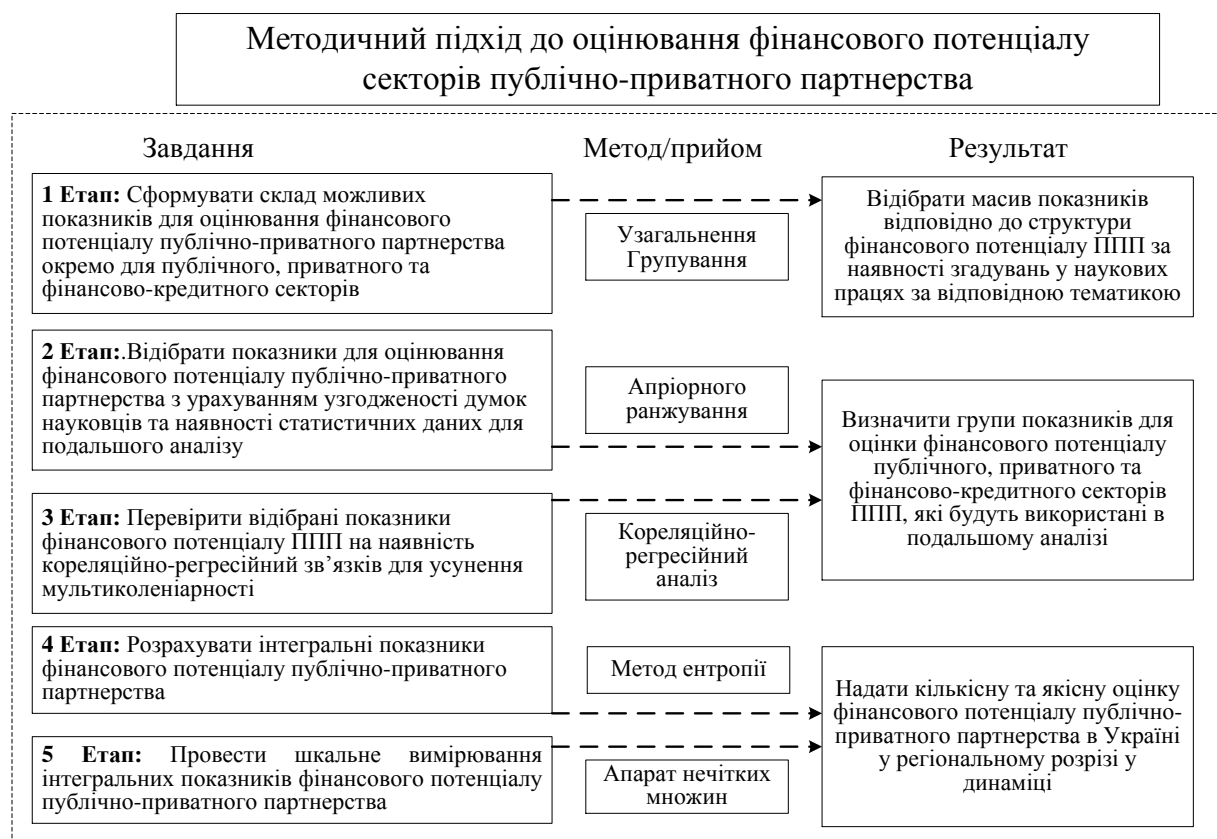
Методичний підхід до оцінювання фінансового потенціалу секторів публічно-приватного партнерства

Завдання

Метод/прийом

Результат

**1 Етап:** Сформувати склад можливих показників для оцінювання фінансового потенціалу публічно-приватного партнерства окремо для публічного, приватного та фінансово-кредитного секторів

Узагальнення Групування

Відібрати масив показників відповідно до структури фінансового потенціалу ППП за наявності згадувань у наукових працях за відповідною тематикою

**2 Етап:**.Відібрати показники для оцінювання фінансового потенціалу публічно-приватного партнерства з урахуванням узгодженості думок науковців та наявності статистичних даних для подальшого аналізу

Апріорного ранжування

Визначити групи показників для оцінки фінансового потенціалу публічного, приватного та фінансово-кредитного секторів ППП, які будуть використані в подальшому аналізі

**3 Етап:** Перевірити відібрані показники фінансового потенціалу ППП на наявність кореляційно-регресійний зв'язків для усунення мультиколеніарності

Кореляційно-регресійний аналіз

**4 Етап:** Розрахувати інтегральні показники фінансового потенціалу публічно-приватного партнерства

Метод ентропії

Надати кількісну та якісну оцінку фінансового потенціалу публічно-приватного партнерства в Україні у регіональному розрізі у динаміці

**5 Етап:** Провести шкальне вимірювання інтегральних показників фінансового потенціалу публічно-приватного партнерства

Апарат нечітких множин